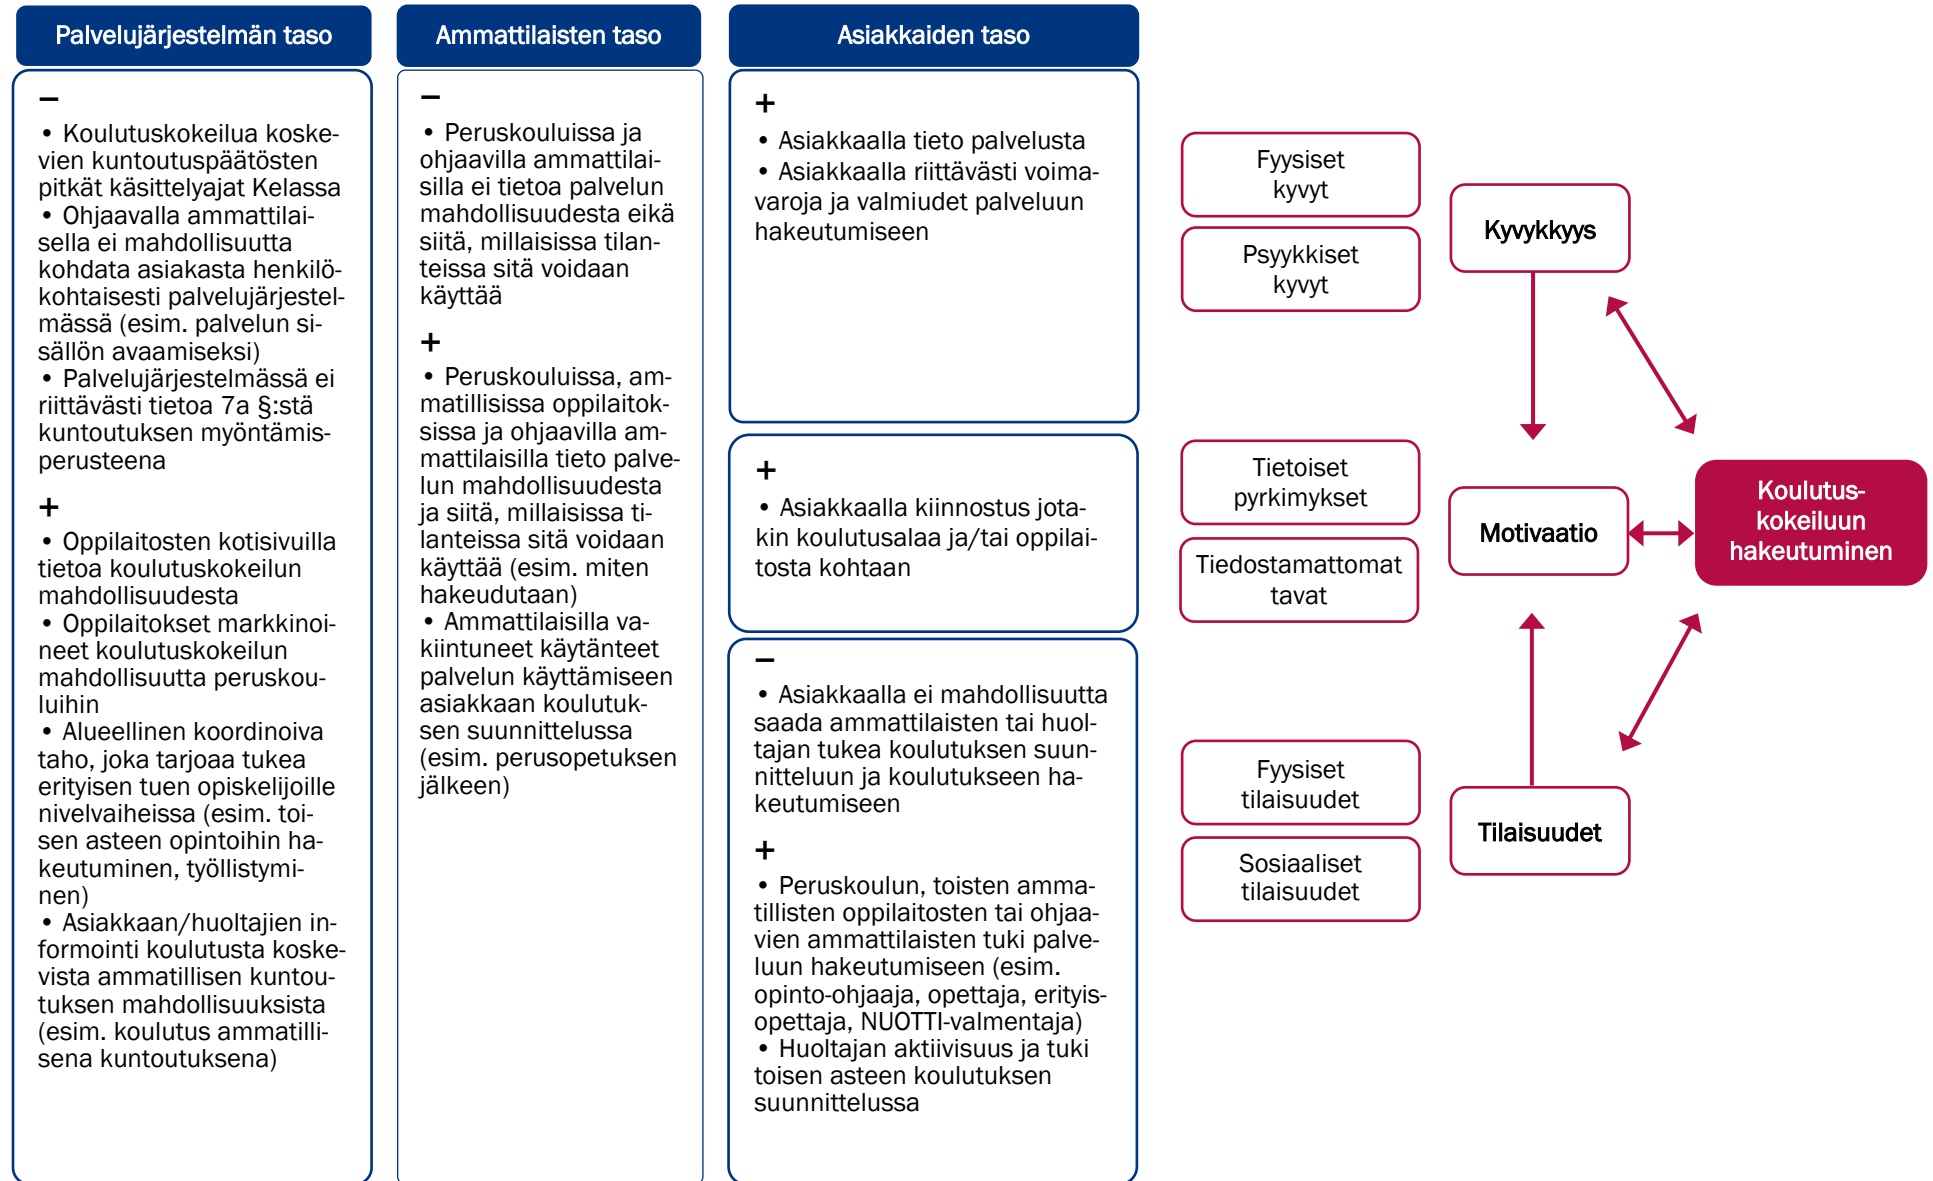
Palvelujärjestelmän taso

–

• Koulutuskokeilua koskevien kuntoutuspäätösten pitkät käsittelyajat Kelassa
• Ohjaavalla ammattilaisella ei mahdollisuutta kohdata asiakasta henkilökohtaisesti palvelujärjestelmässä (esim. palvelun sisällön avaamiseksi)
• Palvelujärjestelmässä ei riittävästi tietoa 7a §:stä kuntoutuksen myöntämisperusteena

+

• Oppilaitosten kotisivuilla tietoa koulutuskokeilun mahdollisuudesta
• Oppilaitokset markkinoineet koulutuskokeilun mahdollisuutta peruskouluihin
• Alueellinen koordinoiva taho, joka tarjoaa tukea erityisen tuen opiskelijoille nivelvaiheissa (esim. toisen asteen opintoihin hakeutuminen, työllistyminen)
• Asiakkaan/huoltajien informointi koulutusta koskevista ammatillisen kuntoutuksen mahdollisuuksista (esim. koulutus ammatillisena kuntoutuksena)

Ammattilaisten taso

–

• Peruskouluissa ja ohjaavilla ammattilaisilla ei tietoa palvelun mahdollisuudesta eikä siitä, millaisissa tilanteissa sitä voidaan käyttää

+

• Peruskouluissa, ammatillisissa oppilaitoksissa ja ohjaavilla ammattilaisilla tieto palvelun mahdollisuudesta ja siitä, millaisissa tilanteissa sitä voidaan käyttää (esim. miten hakeudutaan)
• Ammattilaisilla vakiintuneet käytänteet palvelun käyttämiseen asiakkaan koulutuksen suunnittelussa (esim. perusopetuksen jälkeen)

Asiakkaiden taso

+

• Asiakkaalla tieto palvelusta
• Asiakkaalla riittävästi voimavaroja ja valmiudet palveluun hakeutumiseen

+

• Asiakkaalla kiinnostus johtakin koulutusalaa ja/tai oppilaitosta kohtaan

–

• Asiakkaalla ei mahdollisuutta saada ammattilaisten tai huoltajan tukea koulutuksen suunnitteluun ja koulutukseen hakeutumiseen

+

• Peruskoulun, toisten ammatillisten oppilaitosten tai ohjaavien ammattilaisten tuki palveluun hakeutumiseen (esim. opinto-ohjaaja, opettaja, erityisopettaja, NUOTTI-valmentaja)
• Huoltajan aktiivisuus ja tuki toisen asteen koulutuksen suunnittelussa

Fyysiset kyvyt

Psyykkiset kyvyt

Kyvykkyys

Tietoiset pyrkimykset

Tiedostamattomat tavat

Motivaatio

Koulutuskokeiluun hakeutuminen

Fyysiset tilaisuudet

Sosiaaliset tilaisuudet

Tilaisuudet